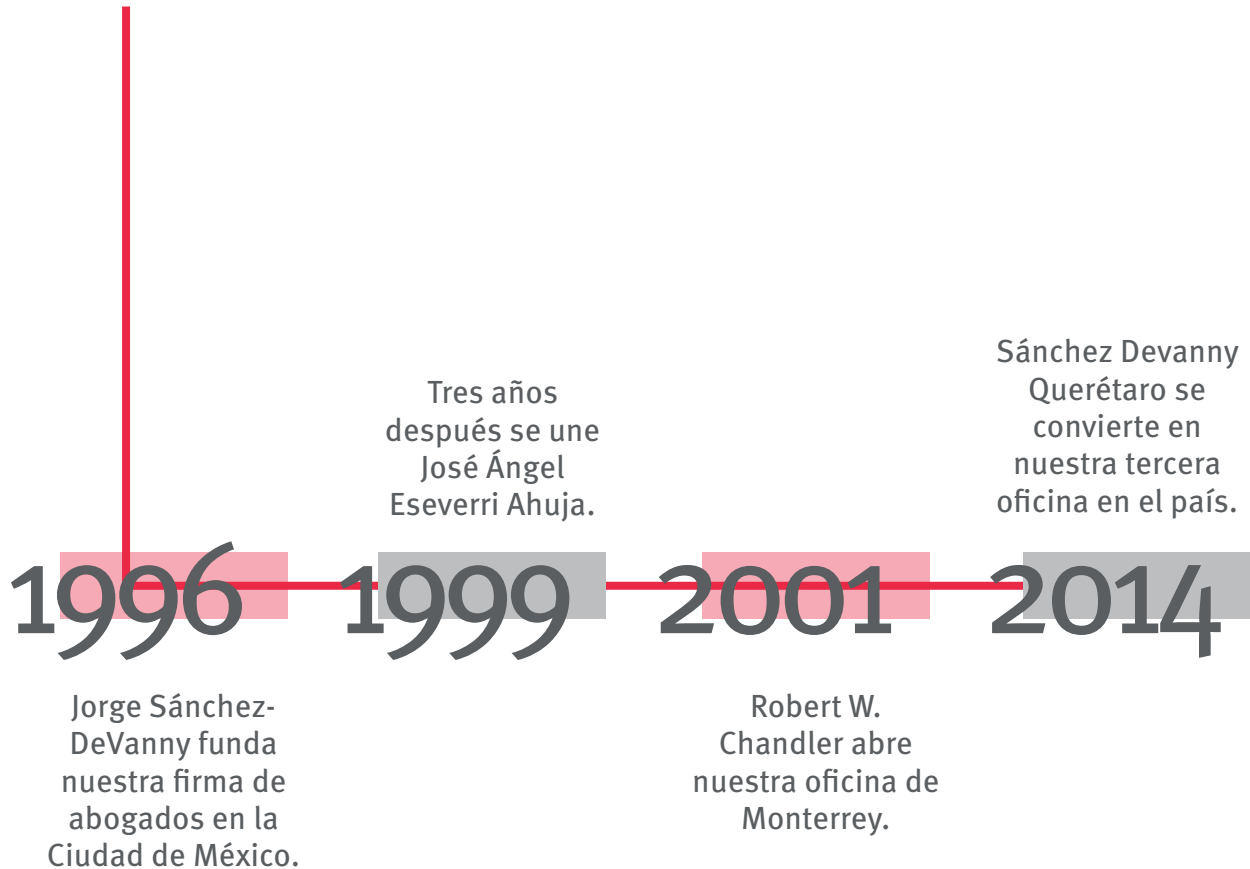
Tres años después se une José Ángel Eseverri Ahuja.

Sánchez Devanny Querétaro se convierte en nuestra tercera oficina en el país.

1996

1999

2001

2014

Jorge Sánchez-DeVanny funda nuestra firma de abogados en la Ciudad de México.

Robert W. Chandler abre nuestra oficina de Monterrey.